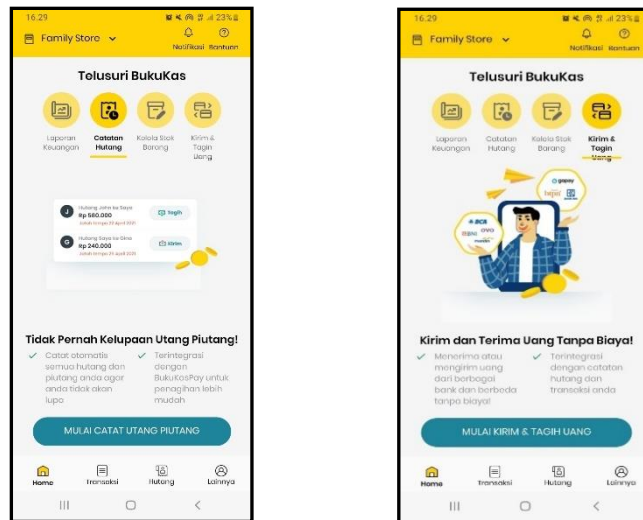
16.29 23%
Family Store
Notifikasi Bantuan

Telusuri BukuKas

Laporan Keuangan
Catatan Hutang
Kelola Stok Barang
Kirim & Tagih Uang

J Hutang John ke Saya Rp 580.000 Jatuh tempo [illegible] Tagih
G Hutang Saya ke Gina Rp 240.000 Jatuh tempo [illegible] Kirim

Tidak Pernah Kelupaan Utang Piutang!
✓ Catat otomatis semua hutang dan piutang anda agar anda tidak akan lupa
✓ Terintegrasi dengan BukuKasPay untuk penagihan lebih mudah

MULAI CATAT UTANG PIUTANG

Home Transaksi Hutang Lainnya

16.29 23%
Family Store
Notifikasi Bantuan

Telusuri BukuKas

Laporan Keuangan
Catatan Hutang
Kelola Stok Barang
Kirim & Tagih Uang

gopay
bjb
BCA
BNI
ovo
mandiri

Kirim dan Terima Uang Tanpa Biaya!
✓ Menerima atau mengirim uang dari berbagai bank dan berbeda tanpa biaya!
✓ Terintegrasi dengan catatan hutang dan transaksi anda

MULAI KIRIM & TAGIH UANG

Home Transaksi Hutang Lainnya